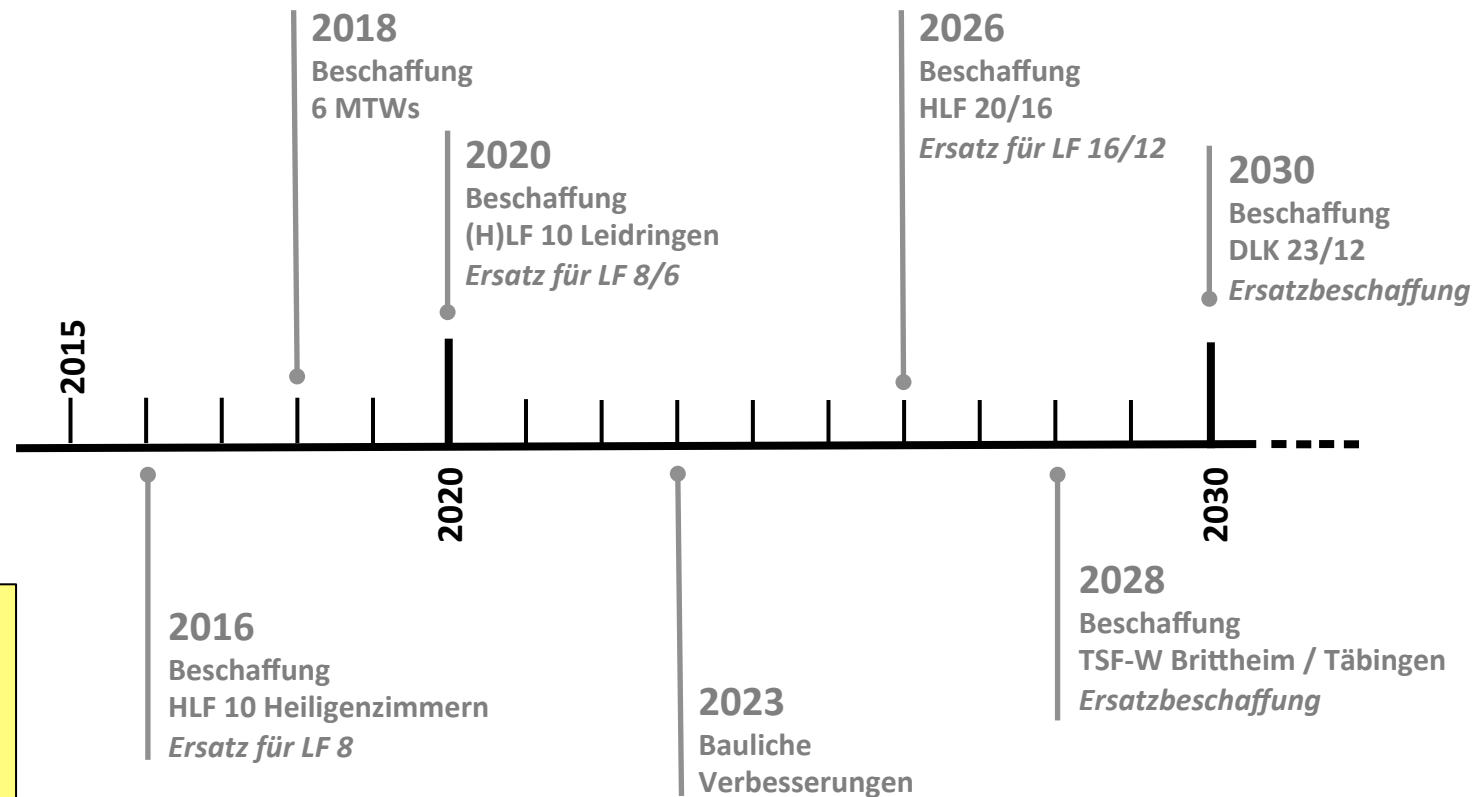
2018
Beschaffung
6 MTWs

2020
Beschaffung
(H)LF 10 Leidringen
*Ersatz für LF 8/6*

2026
Beschaffung
HLF 20/16
*Ersatz für LF 16/12*

2030
Beschaffung
DLK 23/12
*Ersatzbeschaffung*

2015

2020

2030

2016
Beschaffung
HLF 10 Heiligenzimmern
*Ersatz für LF 8*

2023
Bauliche
Verbesserungen

2028
Beschaffung
TSF-W Brittheim / Täbingen
*Ersatzbeschaffung*